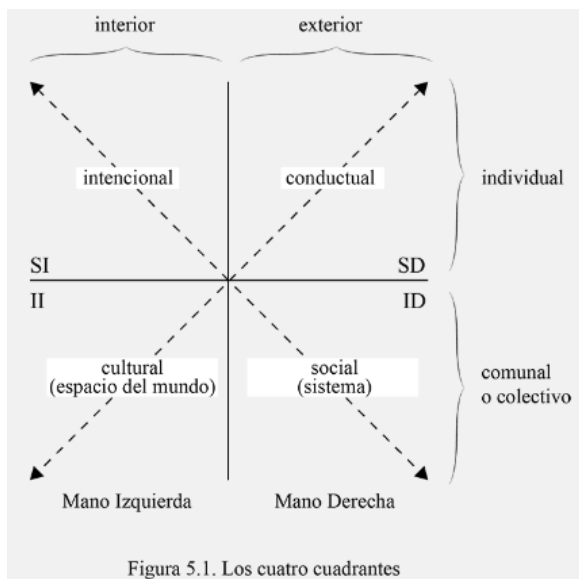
interior

exterior

intencional

conductual

individual

SI

SD

II

ID

cultural
(espacio del mundo)

social
(sistema)

comunal
o colectivo

Mano Izquierda

Mano Derecha

Figura 5.1. Los cuatro cuadrantes